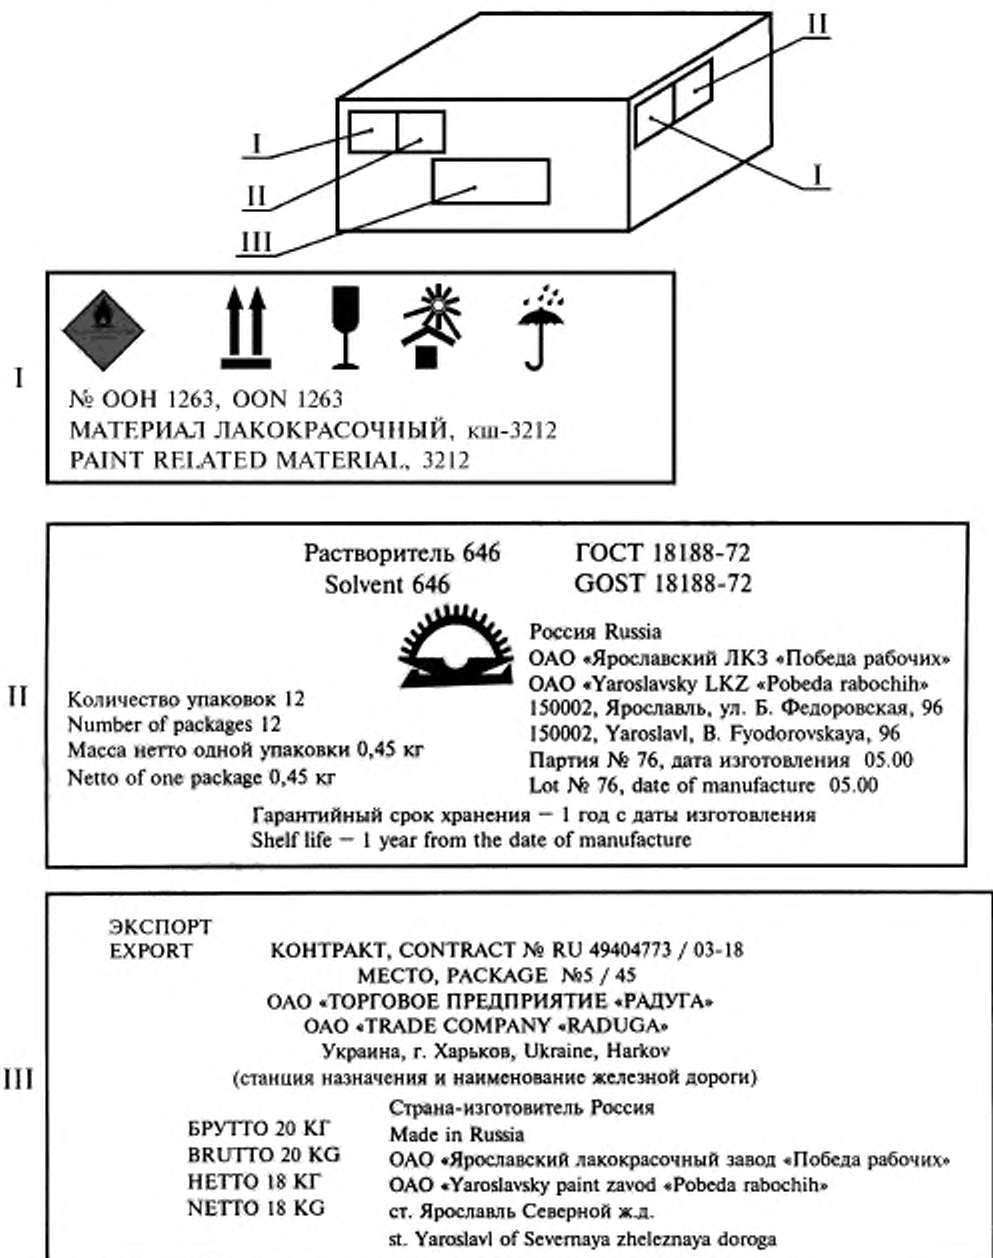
II

I

II

III

I

I

№ ООН 1263, OON 1263
МАТЕРИАЛ ЛАКОКРАСОЧНЫЙ, кш-3212
PAINT RELATED MATERIAL, 3212

II

Растворитель 646 ГОСТ 18188-72
Solvent 646 GOST 18188-72

Россия Russia
ОАО «Ярославский ЛКЗ «Победа рабочих»
ОАО «Yaroslavsky LKZ «Pobeda rabochih»
150002, Ярославль, ул. Б. Федоровская, 96
150002, Yaroslavl, B. Fyodorovskaya, 96
Партия № 76, дата изготовления 05.00
Lot № 76, date of manufacture 05.00

Количество упаковок 12
Number of packages 12
Масса нетто одной упаковки 0,45 кг
Netto of one package 0,45 кг

Гарантийный срок хранения — 1 год с даты изготовления
Shelf life — 1 year from the date of manufacture

III

ЭКСПОРТ
EXPORT

КОНТРАКТ, CONTRACT № RU 49404773 / 03-18
МЕСТО, PACKAGE №5 / 45
ОАО «ТОРГОВОЕ ПРЕДПРИЯТИЕ «РАДУГА»
ОАО «TRADE COMPANY «RADUGA»
Украина, г. Харьков, Ukraine, Harkov
(станция назначения и наименование железной дороги)

БРУТТО 20 КГ
BRUTTO 20 KG
НЕТТО 18 КГ
NETTO 18 KG

Страна-изготовитель Россия
Made in Russia
ОАО «Ярославский лакокрасочный завод «Победа рабочих»
ОАО «Yaroslavsky paint zavod «Pobeda rabochih»
ст. Ярославль Северной ж.д.
st. Yaroslavl of Severnaya zheleznaya doroga